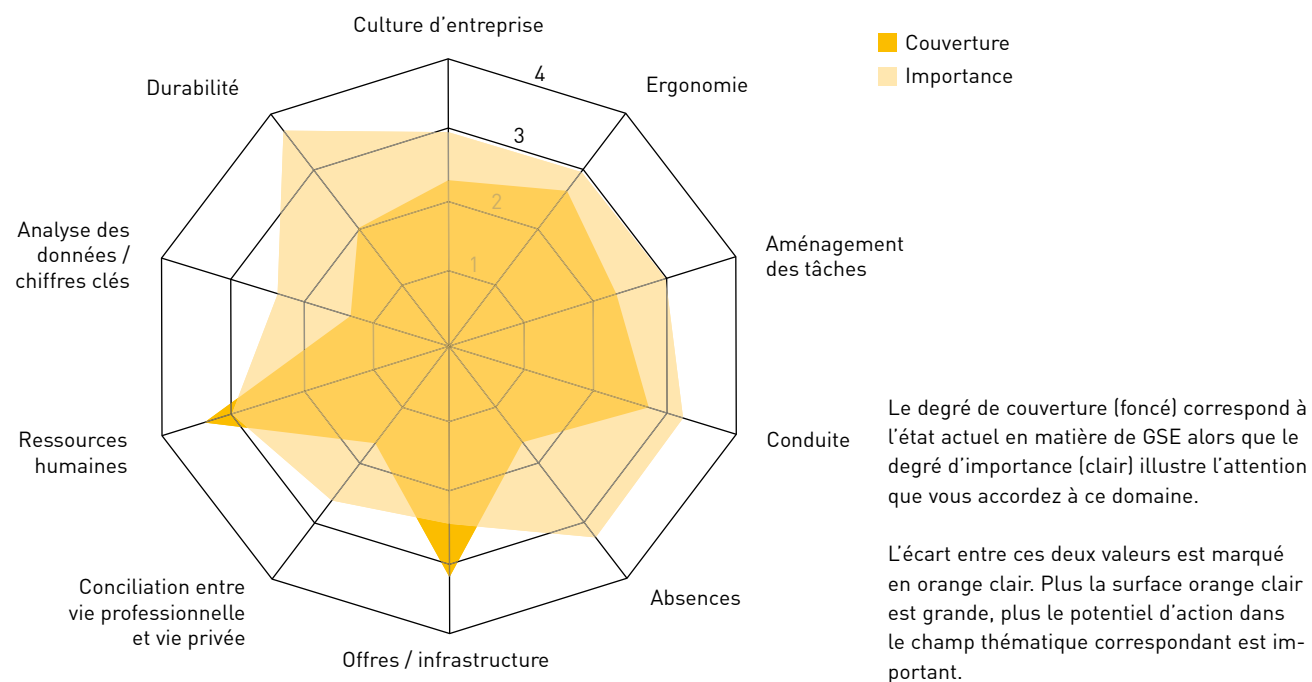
Culture d'entreprise

4

3

2

1

Ergonomie

Aménagement des tâches

Conduite

Absences

Offres / infrastructure

Conciliation entre vie professionnelle et vie privée

Ressources humaines

Analyse des données / chiffres clés

Durabilité

Couverture
Importance

Le degré de couverture (foncé) correspond à l'état actuel en matière de GSE alors que le degré d'importance (clair) illustre l'attention que vous accordez à ce domaine.

L'écart entre ces deux valeurs est marqué en orange clair. Plus la surface orange clair est grande, plus le potentiel d'action dans le champ thématique correspondant est important.